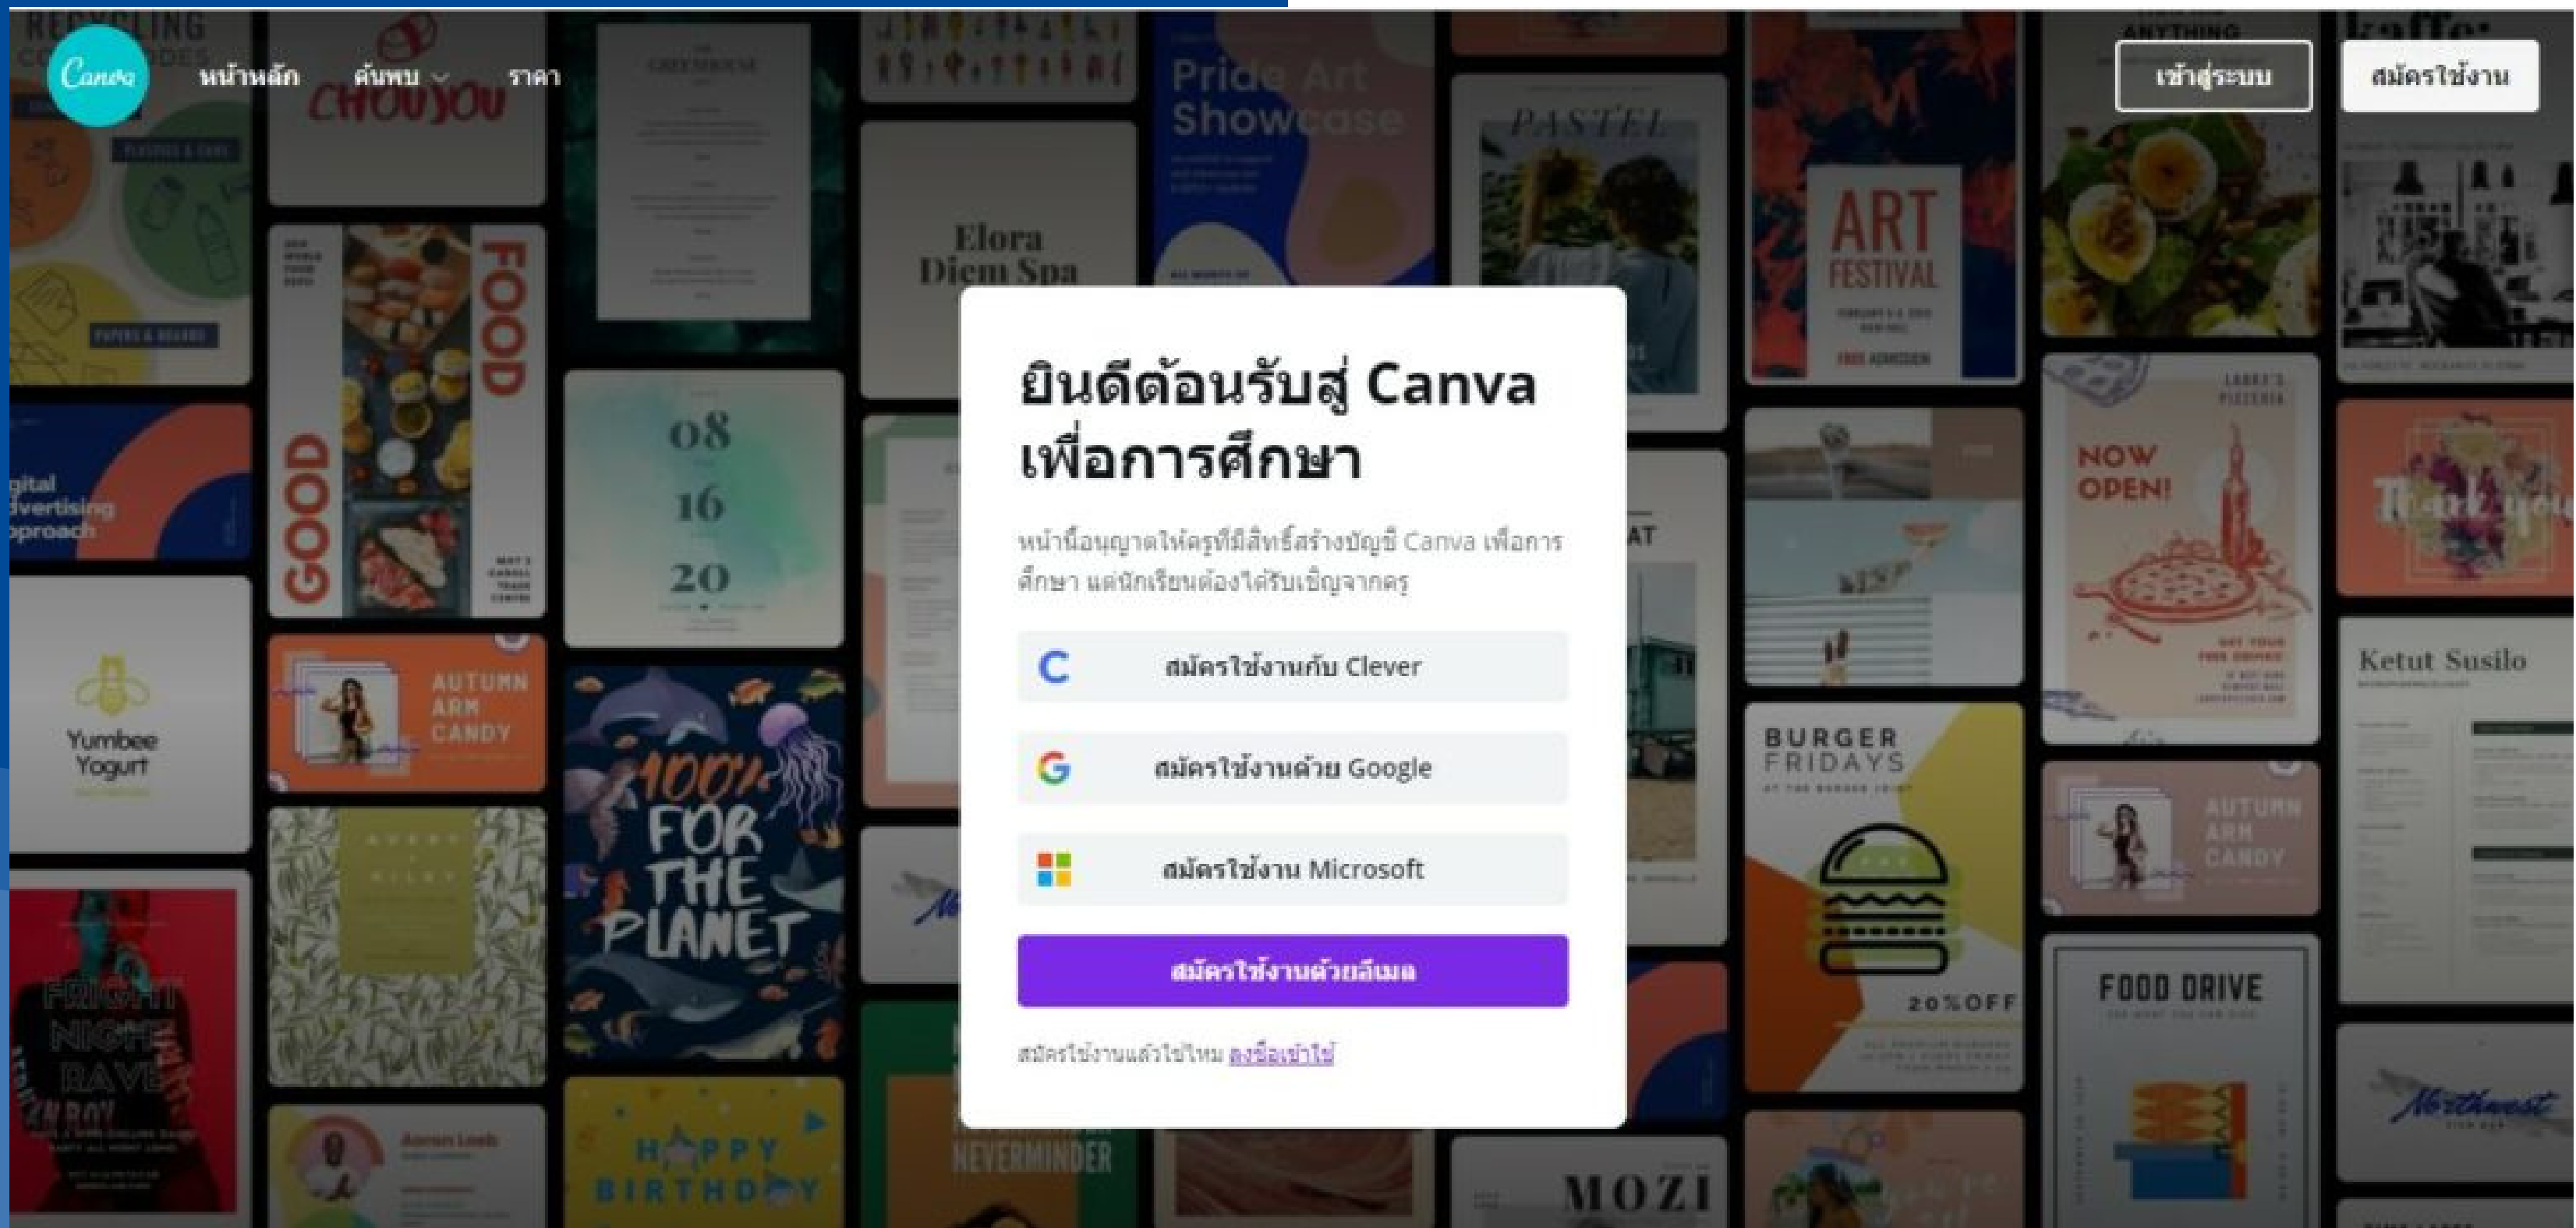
Canva หน้าหลัก ค้นพบ ราคา

เข้าสู่ระบบ สมัครใช้งาน

ยินดีต้อนรับสู่ Canva เพื่อการศึกษา

หน้านี้อนุญาตให้ครูที่มีสิทธิ์สร้างบัญชี Canva เพื่อการศึกษา แต่นักเรียนต้องได้รับเชิญจากครู

สมัครใช้งานกับ Clever

สมัครใช้งานด้วย Google

สมัครใช้งาน Microsoft

สมัครใช้งานด้วยอีเมล

สมัครใช้งานแล้วใช่ไหม ลงชื่อเข้าใช้